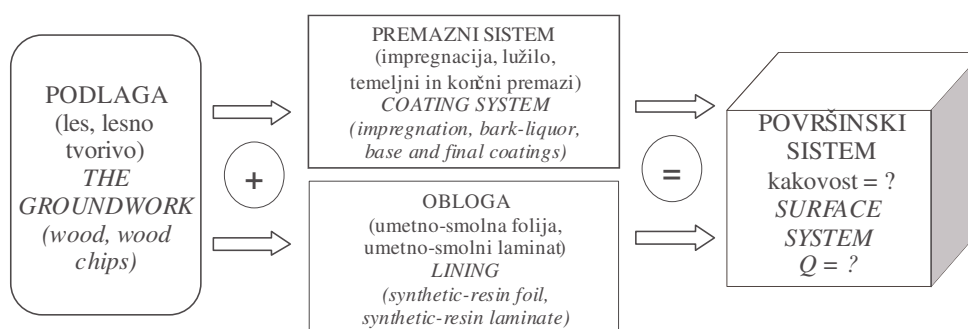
PODLAGA
(les, lesno tvorivo)
*THE GROUNDWORK (wood, wood chips)*

+

PREMAZNI SISTEM
(impregnacija, lužilo, temeljni in končni premazi)
*COATING SYSTEM (impregnation, bark-liquor, base and final coatings)*

OBLOGA
(umetno-smolna folija, umetno-smolni laminat)
*LINING (synthetic-resin foil, synthetic-resin laminate)*

=

POVRŠINSKI SISTEM
kakovost = ?
*SURFACE SYSTEM*
*Q = ?*